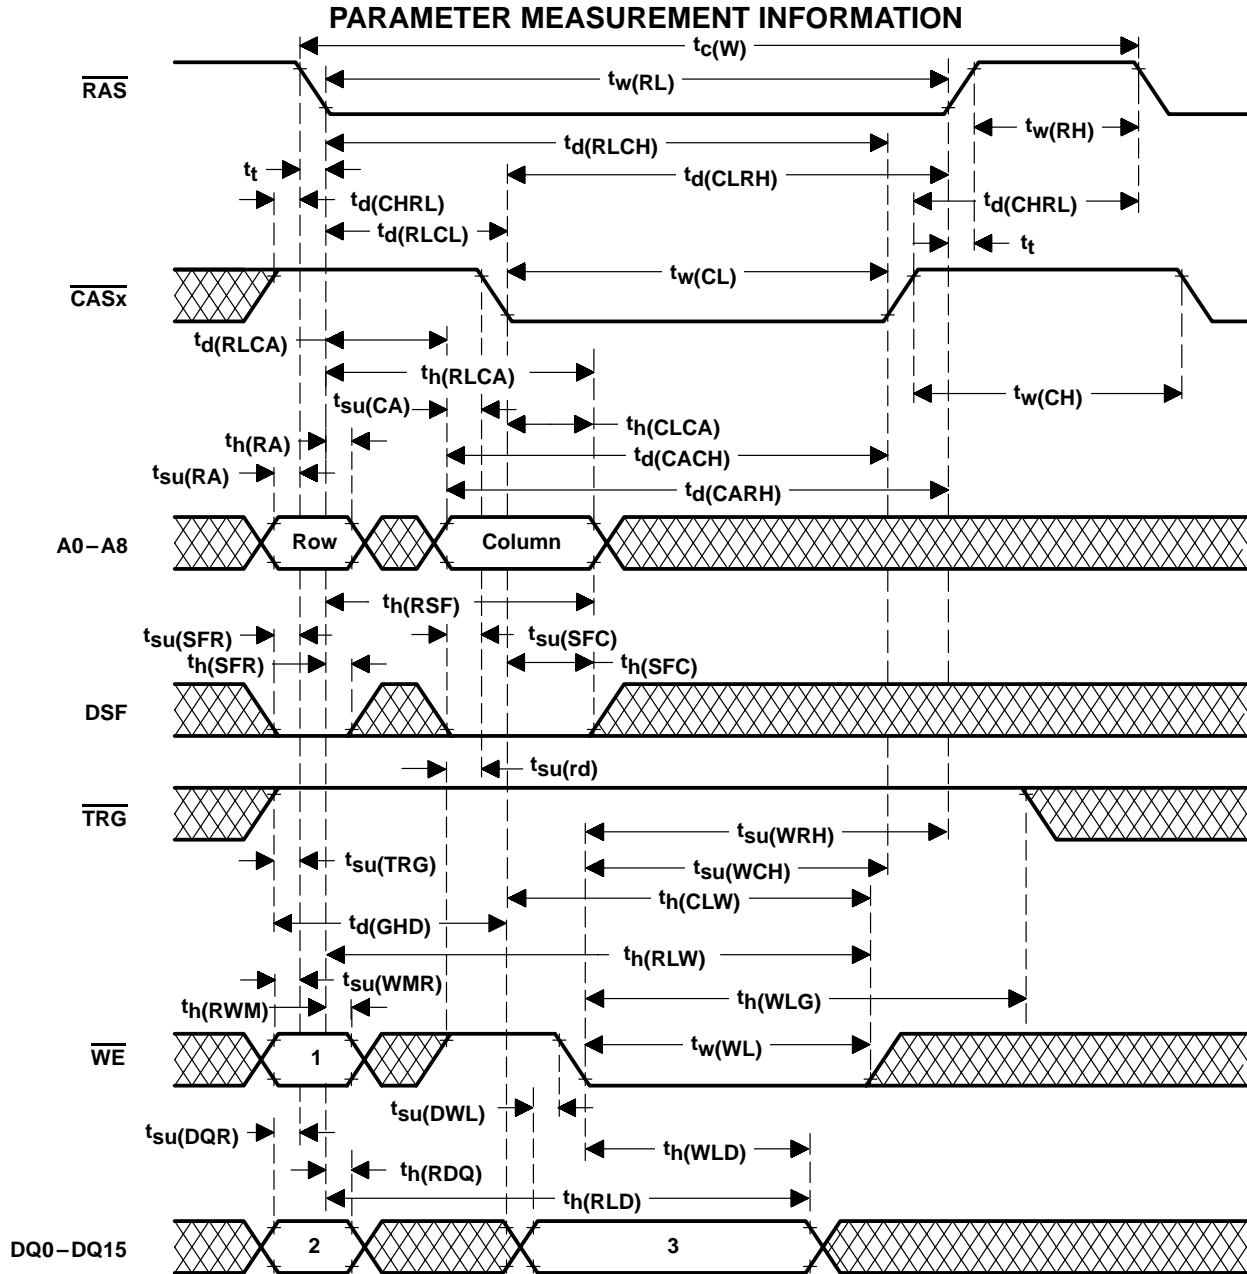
PARAMETER MEASUREMENT INFORMATION

$t_{c(W)}$

$\overline{RAS}$

$t_{w(RL)}$

$t_{w(RH)}$

$t_{d(RLCH)}$

$t_t$

$t_{d(CLRH)}$

$t_{d(CHRL)}$

$t_{d(CHRL)}$

$t_{d(RLCL)}$

$t_t$

$t_{w(CL)}$

$\overline{CASx}$

$t_{d(RLCA)}$

$t_{h(RLCA)}$

$t_{w(CH)}$

$t_{su(CA)}$

$t_{h(CLCA)}$

$t_{h(RA)}$

$t_{d(CACH)}$

$t_{su(RA)}$

$t_{d(CARH)}$

A0 – A8

Row

Column

$t_{h(RSF)}$

$t_{su(SFR)}$

$t_{su(SFC)}$

$t_{h(SFR)}$

$t_{h(SFC)}$

DSF

$t_{su(rd)}$

$\overline{TRG}$

$t_{su(WRH)}$

$t_{su(TRG)}$

$t_{su(WCH)}$

$t_{h(CLW)}$

$t_{d(GHD)}$

$t_{h(RLW)}$

$t_{su(WMR)}$

$t_{h(WLG)}$

$t_{h(RWM)}$

$\overline{WE}$

1

$t_{w(WL)}$

$t_{su(DWL)}$

$t_{su(DQR)}$

$t_{h(WLD)}$

$t_{h(RDQ)}$

$t_{h(RLD)}$

DQ0 – DQ15

2

3